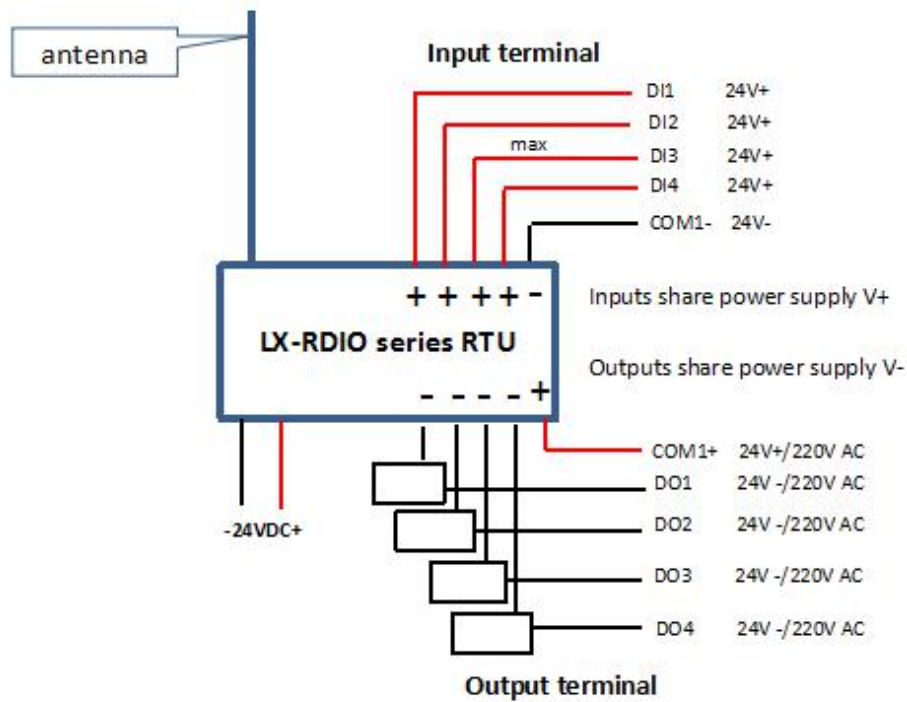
antenna

Input terminal

DI1 24V+
DI2 24V+
max
DI3 24V+
DI4 24V+
COM1- 24V-

+ + + + -

Inputs share power supply V+

LX-RDIO series RTU

Outputs share power supply V-

- - - - +

COM1+ 24V+/220V AC
DO1 24V -/220V AC
DO2 24V -/220V AC
DO3 24V -/220V AC
DO4 24V -/220V AC

-24VDC+

Output terminal